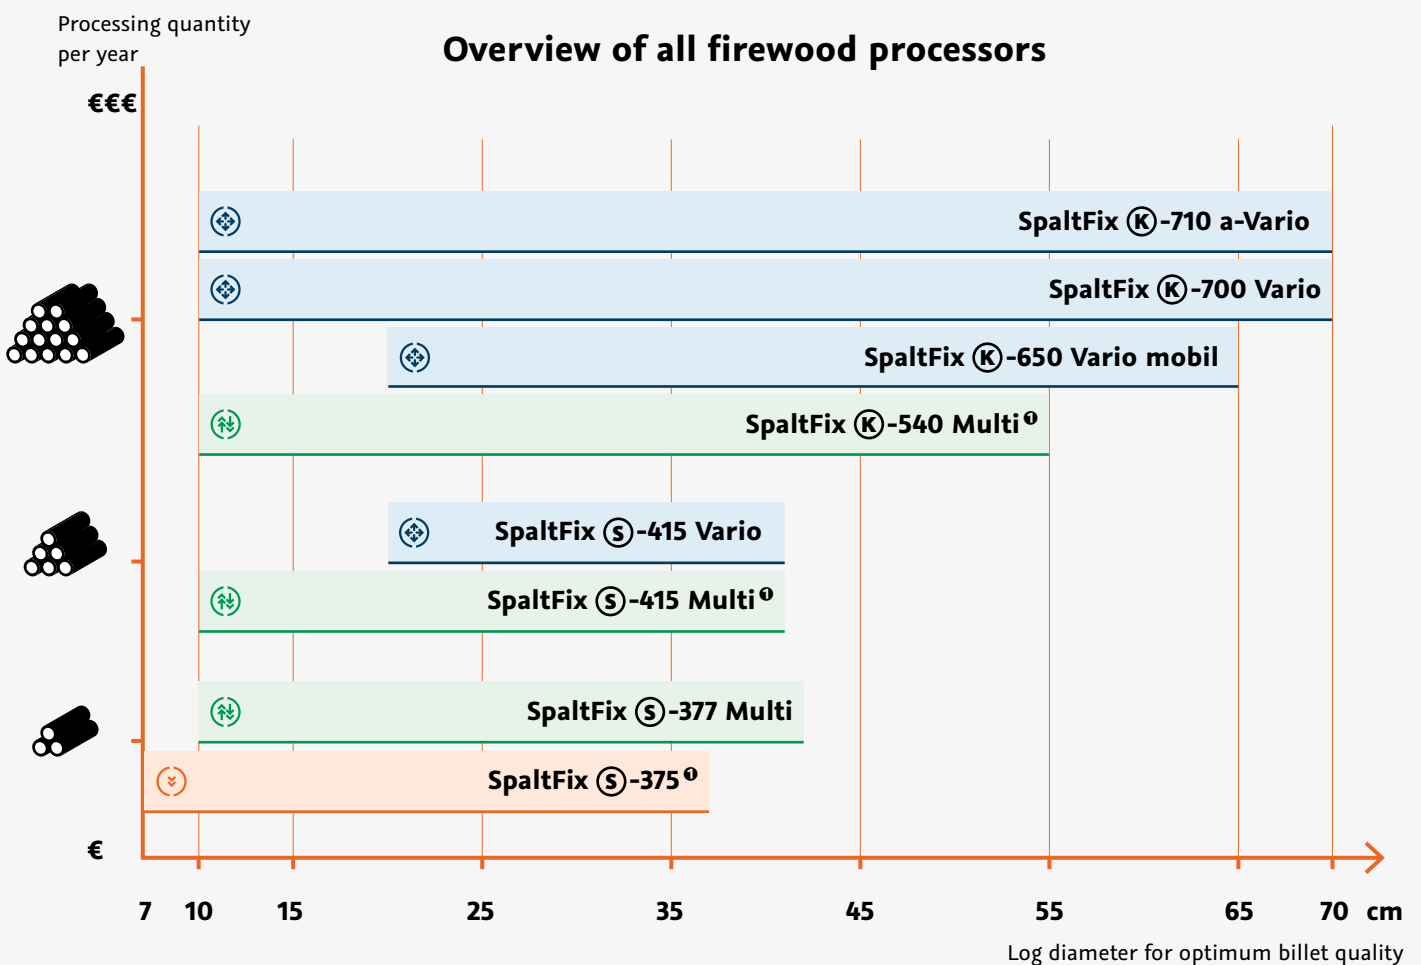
Processing quantity per year

Overview of all firewood processors

€€€

SpaltFix Ⓚ-710 a-Vario

SpaltFix Ⓚ-700 Vario

SpaltFix Ⓚ-650 Vario mobil

SpaltFix Ⓚ-540 Multi ❶

SpaltFix Ⓢ-415 Vario

SpaltFix Ⓢ-415 Multi ❶

SpaltFix Ⓢ-377 Multi

SpaltFix Ⓢ-375 ❶

€

7 10 15 25 35 45 55 65 70 cm

Log diameter for optimum billet quality